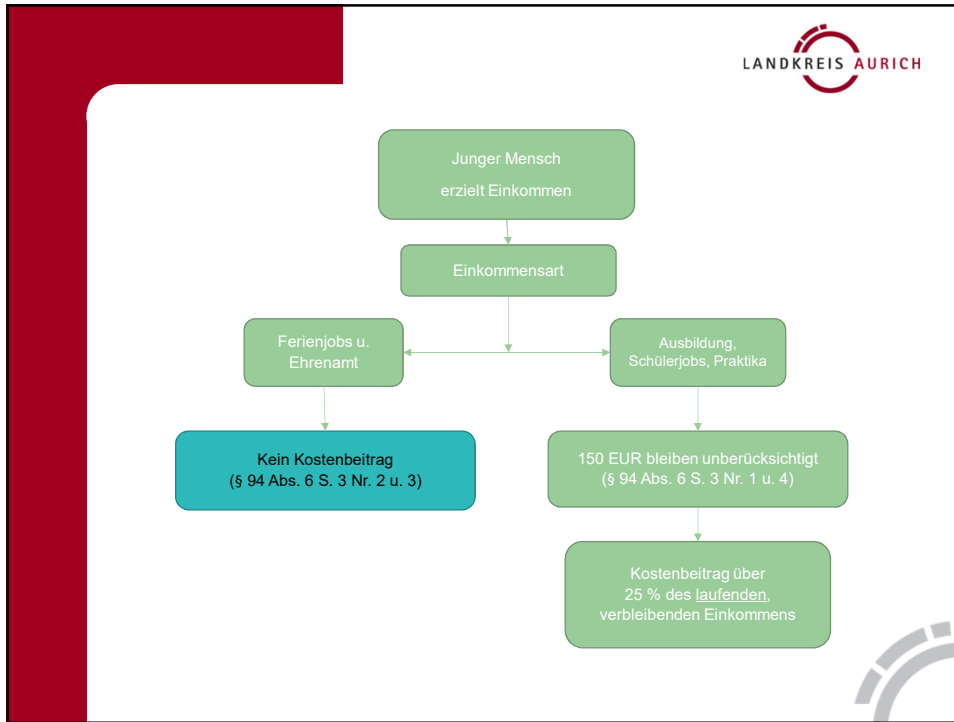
LANDKREIS AURICH

Junger Mensch

erzielt Einkommen

Einkommensart

Ferienjobs u. Ehrenamt

Ausbildung, Schülerjobs, Praktika

Kein Kostenbeitrag (§ 94 Abs. 6 S. 3 Nr. 2 u. 3)

150 EUR bleiben unberücksichtigt (§ 94 Abs. 6 S. 3 Nr. 1 u. 4)

Kostenbeitrag über 25 % des laufenden, verbleibenden Einkommens